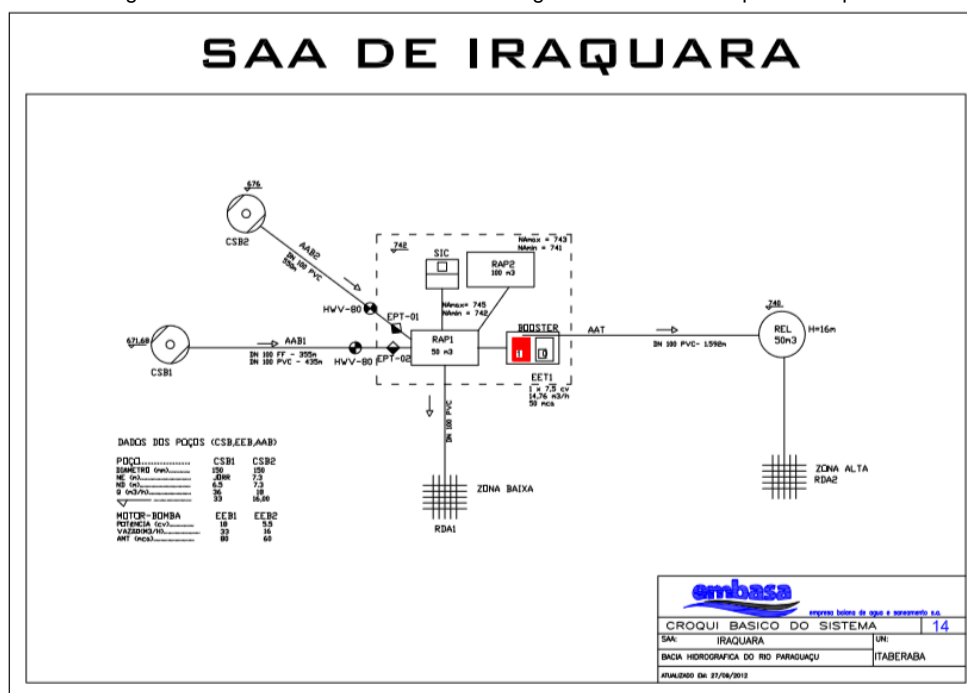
SAA DE IRAQUARA

676
CSB2
AAB2
DN 100 PVC
50m

742
SIC
RAP2
100 m3
NAmax = 743
NAmin = 741

HWV-80
EPT-01
NAmax= 745
NAmin = 742

671,68
CSB1
AAB1
DN 100 FF - 355m
DN 100 PVC - 435m
HWV-80
EPT-02
RAP1
50 m3
BOOSTER
EET1
1 x 7,5 cv
14,76 m3/h
50 mca
AAT
DN 100 PVC- 1598m
740
REL
50m3
H=16m

DN 100 PVC

DADOS DOS POÇOS (CSB,EEB,AAB)

| POÇO | CSB1 | CSB2 |
|---|---|---|
| DIAMETRO (mm) | 150 | 150 |
| NE (m) | JORR | 7,3 |
| ND (m) | 6,5 | 7,3 |
| Q (m3/h) | 36 | 18 |
| | 33 | 16,00 |

| MOTOR-BOMBA | EEB1 | EEB2 |
|---|---|---|
| POTÊNCIA (cv) | 18 | 5,5 |
| VAZÃO(M3/H) | 33 | 16 |
| AMT (mca) | 80 | 60 |

ZONA BAIXA
RDA1

ZONA ALTA
RDA2

embasa
empresa baiana de águas e saneamento s.a.
CROQUI BASICO DO SISTEMA 14
SAA: IRAQUARA
UN:
BACIA HIDROGRAFICA DO RIO PARAGUAÇU
ITABERABA
ATUALIZADO EM: 27/06/2012